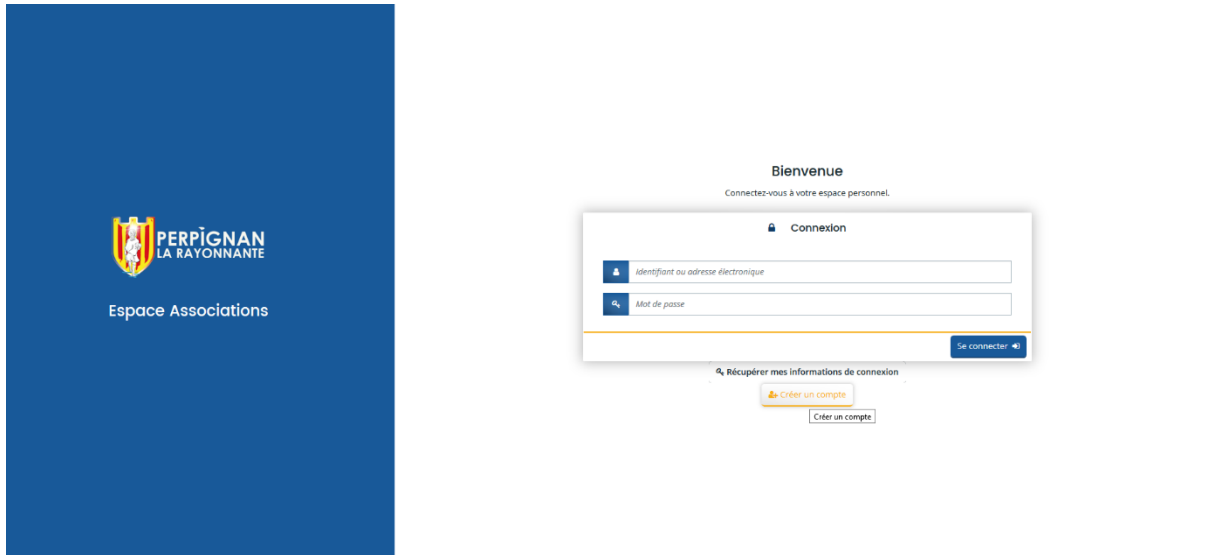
PERPIGNAN
LA RAYONNANTE

Espace Associations

Bienvenue

Connectez-vous à votre espace personnel.

Connexion

Identifiant ou adresse électronique

Mot de passe

Se connecter

Récupérer mes informations de connexion

Créer un compte

Créer un compte